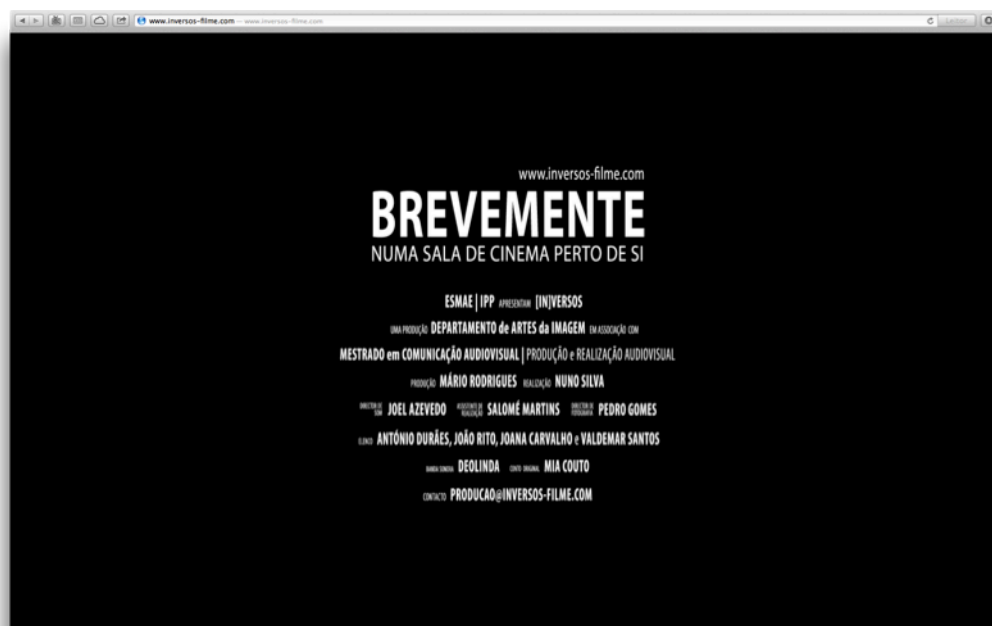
www.inversos-filme.com — www.inversos-filme.com

Leitor

www.inversos-filme.com

BREVEMENTE

NUMA SALA DE CINEMA PERTO DE SI

ESMAE | IPP APRESENTAM [IN]VERSOS

UMA PRODUÇÃO DEPARTAMENTO de ARTES da IMAGEM EM ASSOCIAÇÃO COM

MESTRADO em COMUNICAÇÃO AUDIOVISUAL | PRODUÇÃO e REALIZAÇÃO AUDIOVISUAL

PRODUÇÃO MÁRIO RODRIGUES REALIZAÇÃO NUNO SILVA

DIRECTOR DE SOM JOEL AZEVEDO ASSISTENTE DE REALIZAÇÃO SALOMÉ MARTINS DIRECTOR DE FOTOGRAFIA PEDRO GOMES

ELENCO ANTÓNIO DURÃES, JOÃO RITO, JOANA CARVALHO e VALDEMAR SANTOS

BANDA SONORA DEOLINDA CONTO ORIGINAL MIA COUTO

CONTACTO PRODUCAO@INVERSOS-FILME.COM